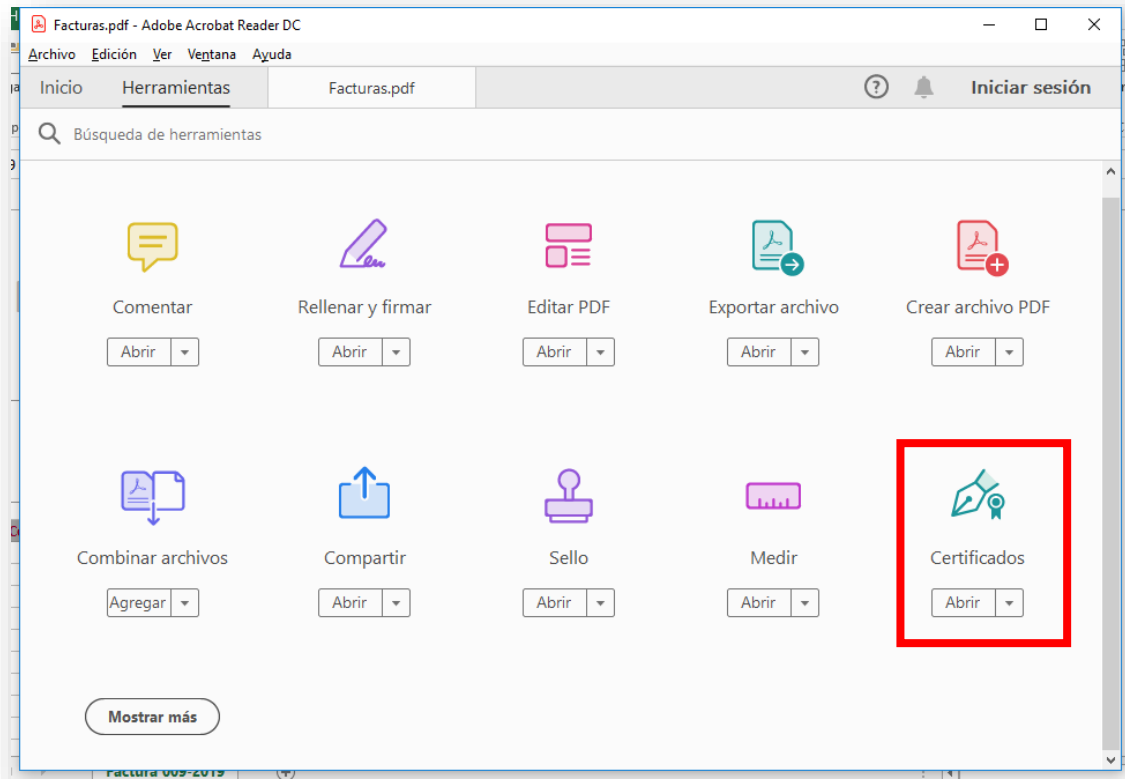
Facturas.pdf - Adobe Acrobat Reader DC

Archivo Edición Ver Ventana Ayuda

Inicio Herramientas Facturas.pdf ? Iniciar sesión

Búsqueda de herramientas

Comentar
Abrir

Rellenar y firmar
Abrir

Editar PDF
Abrir

Exportar archivo
Abrir

Crear archivo PDF
Abrir

Combinar archivos
Agregar

Compartir
Abrir

Sello
Abrir

Medir
Abrir

Certificados
Abrir

Mostrar más

Factura 009-2019